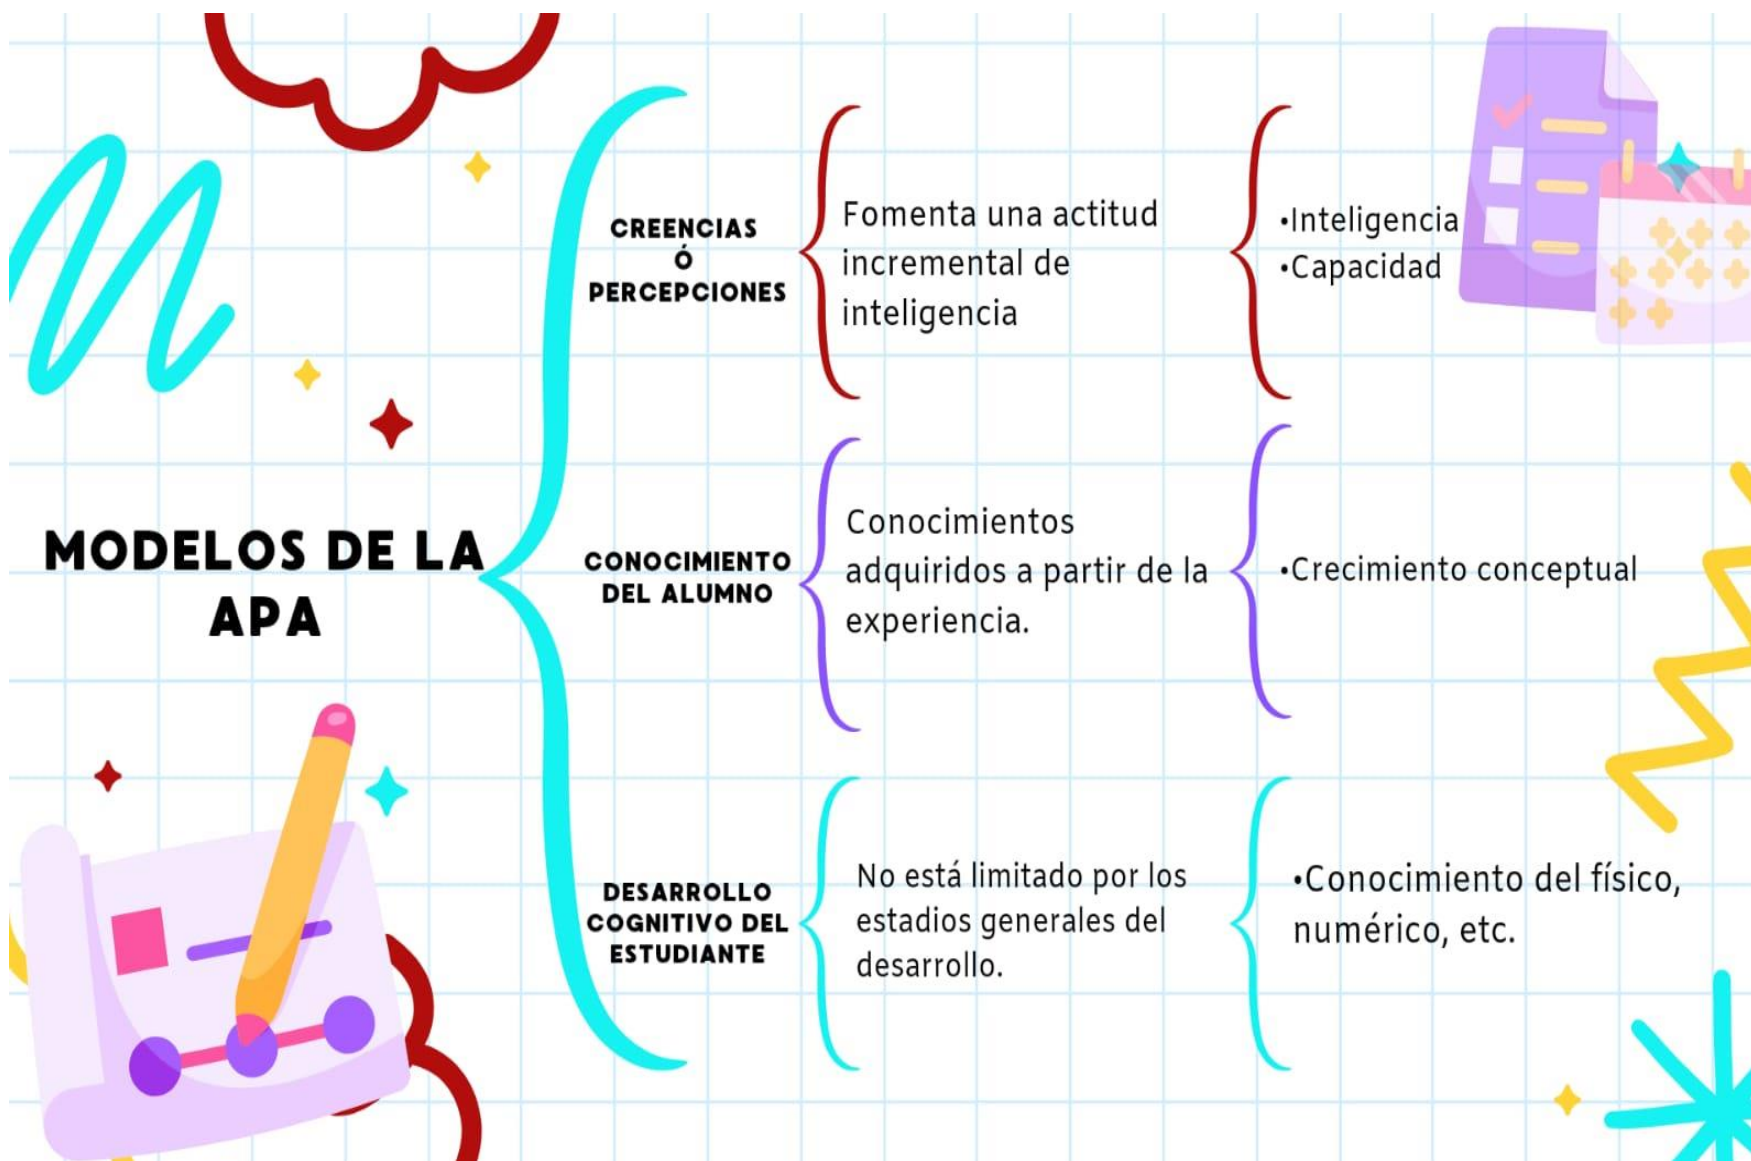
MODELOS DE LA APA

CREENCIAS Ó PERCEPCIONES

Fomenta una actitud incremental de inteligencia

•Inteligencia
•Capacidad

CONOCIMIENTO DEL ALUMNO

Conocimientos adquiridos a partir de la experiencia.

•Crecimiento conceptual

DESARROLLO COGNITIVO DEL ESTUDIANTE

No está limitado por los estadios generales del desarrollo.

•Conocimiento del físico, numérico, etc.